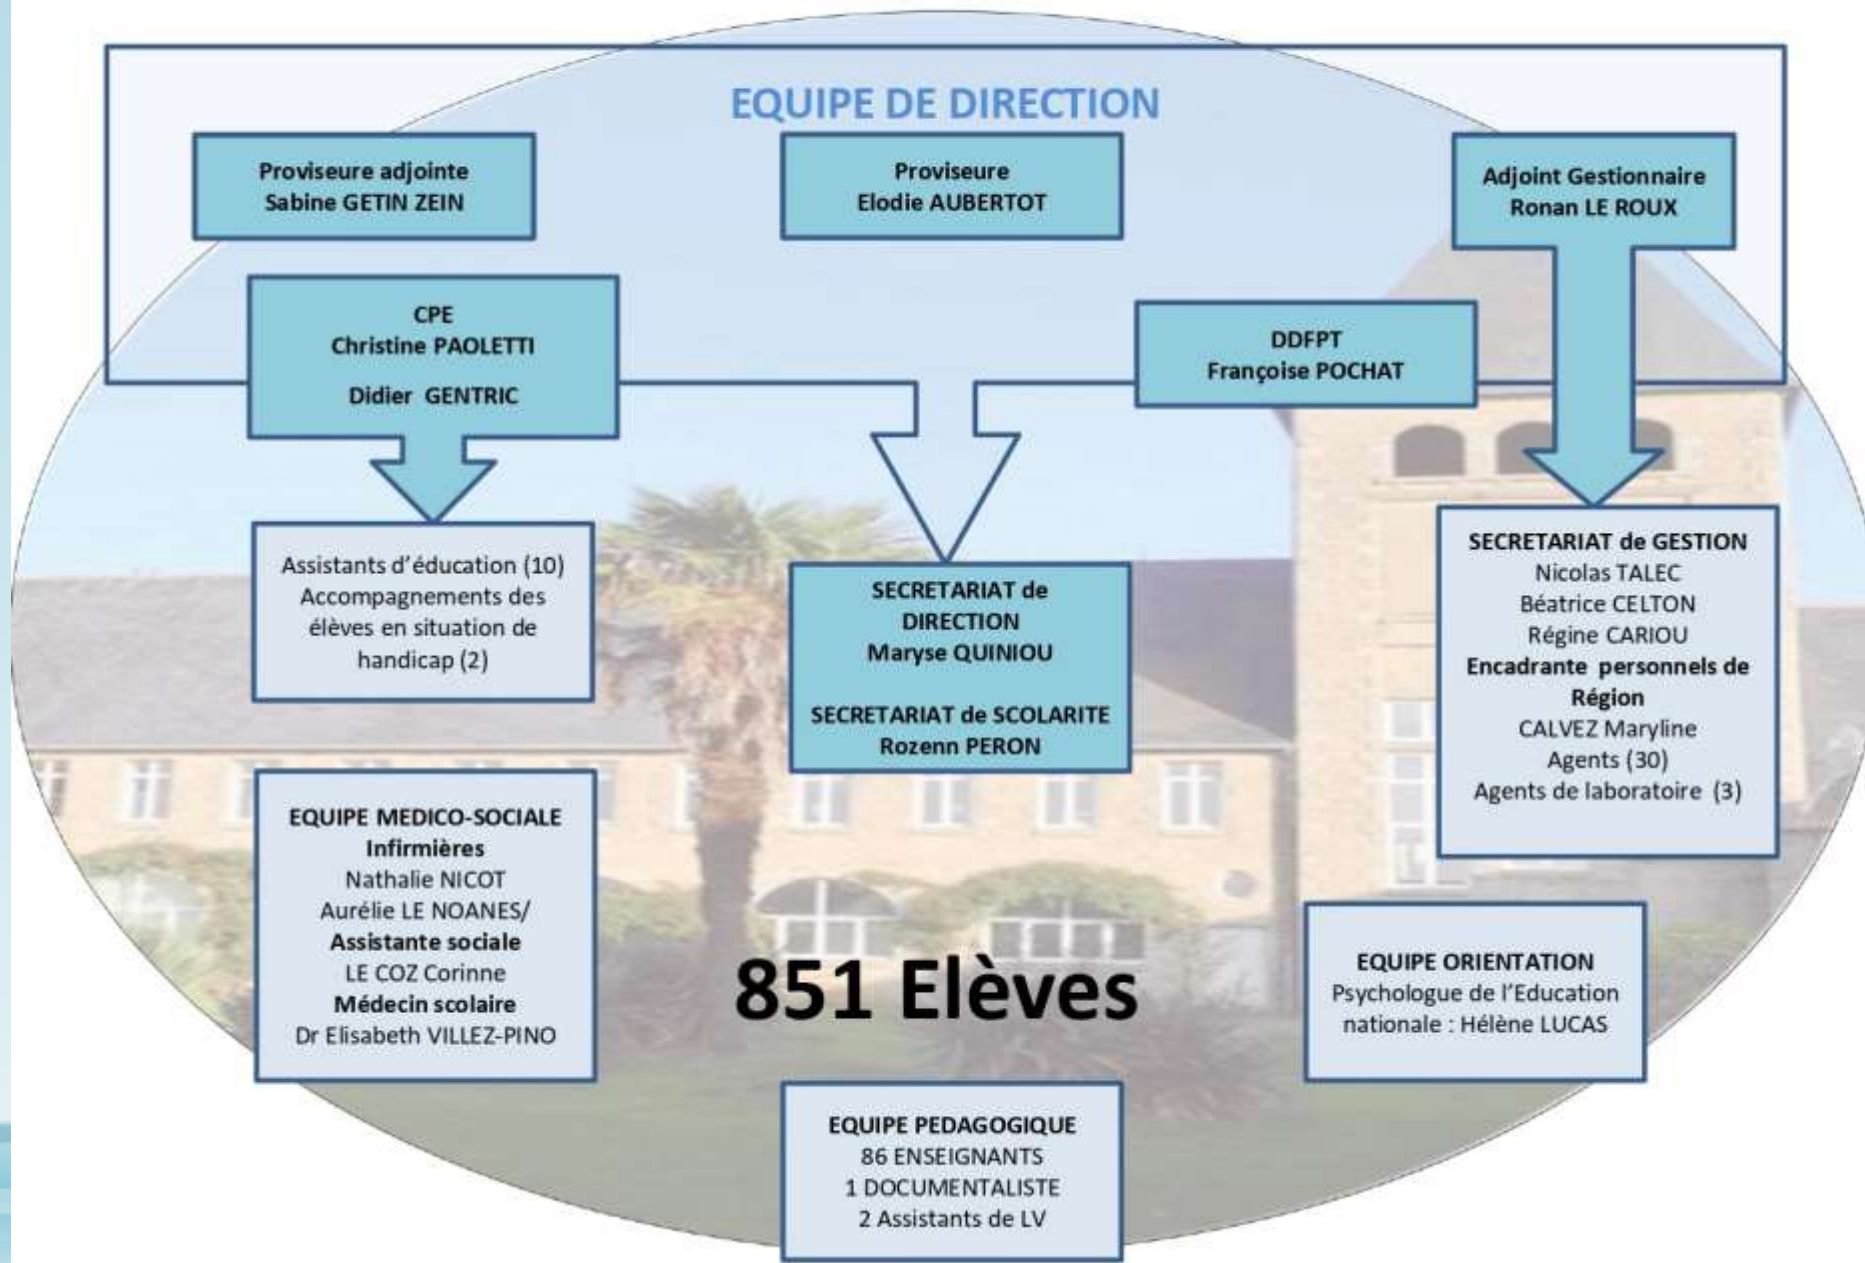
EQUIPE DE DIRECTION

Proviseure adjointe
Sabine GETIN ZEIN

Proviseure
Elodie AUBERTOT

Adjoint Gestionnaire
Ronan LE ROUX

CPE
Christine PAOLETTI

Didier GENTRIC

DDFPT
Françoise POCHAT

Assistants d'éducation (10)
Accompagnements des élèves en situation de handicap (2)

SECRETARIAT de DIRECTION
Maryse QUINIOU

SECRETARIAT de SCOLARITE
Rozenn PERON

SECRETARIAT de GESTION
Nicolas TALEC
Béatrice CELTON
Régine CARIOU
Encadrante personnels de Région
CALVEZ Maryline
Agents (30)
Agents de laboratoire (3)

EQUIPE MEDICO-SOCIALE
Infirmières
Nathalie NICOT
Aurélie LE NOANES/
Assistante sociale
LE COZ Corinne
Médecin scolaire
Dr Elisabeth VILLEZ-PINO

851 Elèves

EQUIPE ORIENTATION
Psychologue de l'Education nationale : Hélène LUCAS

EQUIPE PEDAGOGIQUE
86 ENSEIGNANTS
1 DOCUMENTALISTE
2 Assistants de LV